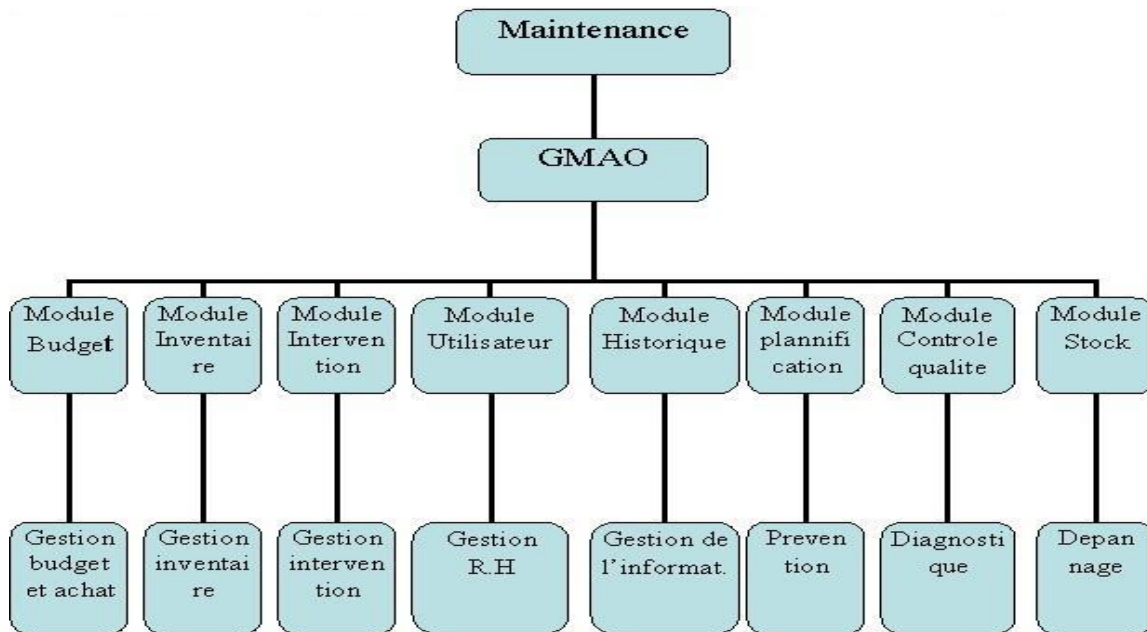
Maintenance

GMAO

Module Budget

Module Inventaire

Module Intervention

Module Utilisateur

Module Historique

Module plannification

Module Controle qualite

Module Stock

Gestion budget et achat

Gestion inventaire

Gestion intervention

Gestion R.H

Gestion de l'informat.

Prevention

Diagnostique

Depannage